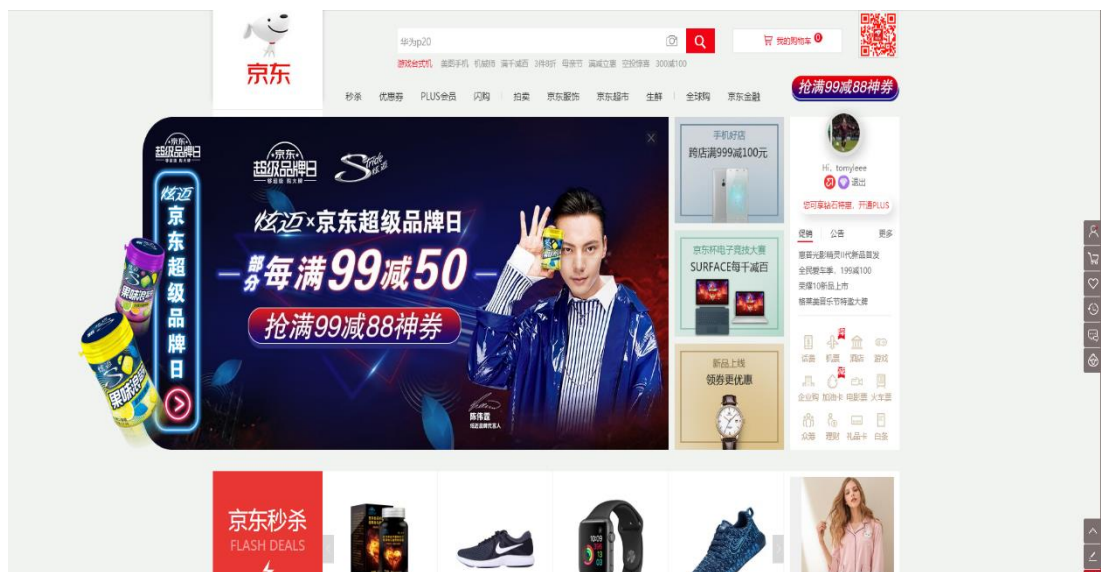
京东

华为p20

我的购物车 0

游戏台式机 美图手机 机械师 满千减百 3件8折 母亲节 满减立享 空投惊喜 300减100

抢满99减88神券

秒杀 优惠券 PLUS会员 闪购 拍卖 京东服饰 京东超市 生鲜 全球购 京东金融

京东 超级品牌日

京东 超级品牌日

炫迈×京东超级品牌日

部分每满99减50

抢满99减88神券

炫迈 京东超级品牌日

陈伟霆

手机好店
跨店满999减100元

京东杯电子竞技大赛
SURFACE每千减百

新品上线
领券更优惠

Hi，tonyleee
退出
您可享钻石特惠，开通PLUS

促销 公告 更多
惠普光影精灵II代新品首发
全民爱车季，199减100
荣耀10新品上市
精萃美容乐节特惠大促

话费 机票 酒店 游戏
企业购 加油卡 电影票 火车票
众筹 理财 礼品卡 白条

京东秒杀
FLASH DEALS